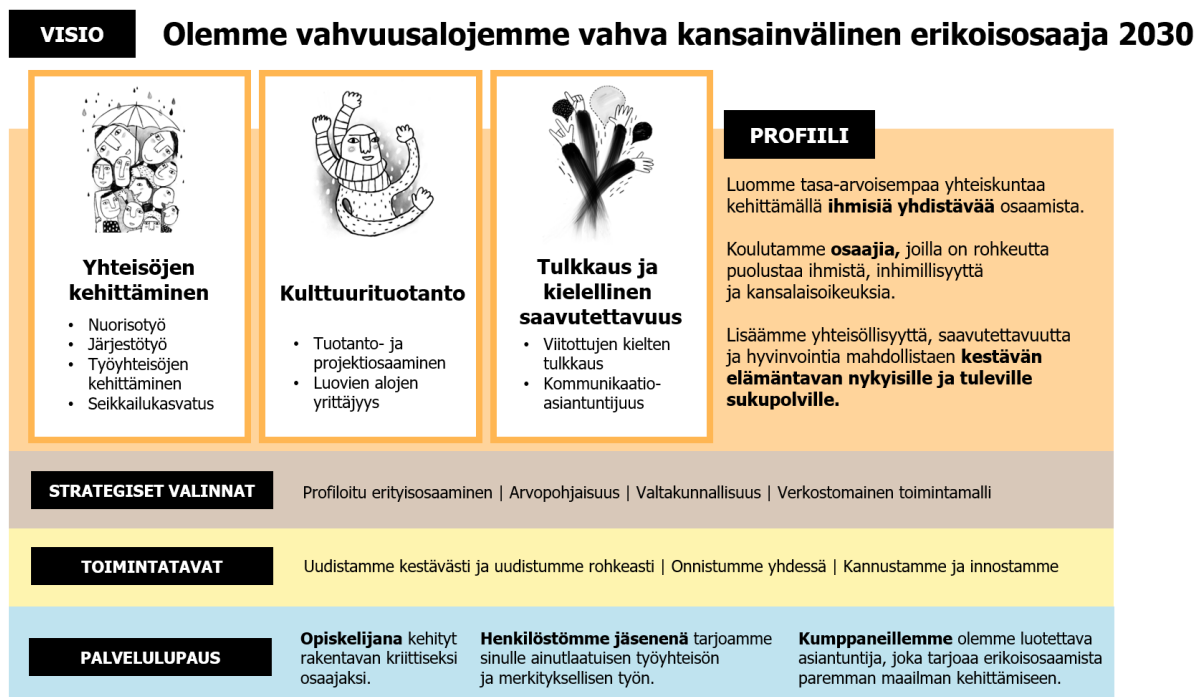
VISIO

Olemme vahvuusalojemme vahva kansainvälinen erikoisosaaja 2030

Yhteisöjen kehittäminen

- Nuorisotyö
- Järjestötyö
- Työyhteisöjen kehittäminen
- Seikkailukasvatus

Kulttuurituotanto

- Tuotanto- ja projektiosaaminen
- Luovien alojen yrittäjyys

Tulkkaus ja kielellinen saavutettavuus

- Viitottujen kielten tulkkaus
- Kommunikaatio-asiantuntijuus

PROFIILI

Luomme tasa-arvoisempaa yhteiskuntaa kehittämällä **ihmisiä yhdistävää** osaamista.

Koulutamme **osaajia,** joilla on rohkeutta puolustaa ihmistä, inhimillisyyttä ja kansalaisoikeuksia.

Lisäämme yhteisöllisyyttä, saavutettavuutta ja hyvinvointia mahdollistaen **kestävän elämäntavan nykyisille ja tuleville sukupolville.**

STRATEGISET VALINNAT

Profiloitu erityisosaaminen | Arvopohjaisuus | Valtakunnallisuus | Verkostomainen toimintamalli

TOIMINTATAVAT

Uudistamme kestävästi ja uudistumme rohkeasti | Onnistumme yhdessä | Kannustamme ja innostamme

PALVELULUPAUS

**Opiskelijana** kehityt rakentavan kriittiseksi osaajaksi.

**Henkilöstömme jäsenenä** tarjoamme sinulle ainutlaatuisen työyhteisön ja merkityksellisen työn.

**Kumppaneillemme** olemme luotettava asiantuntija, joka tarjoaa erikoisosaamista paremman maailman kehittämiseen.